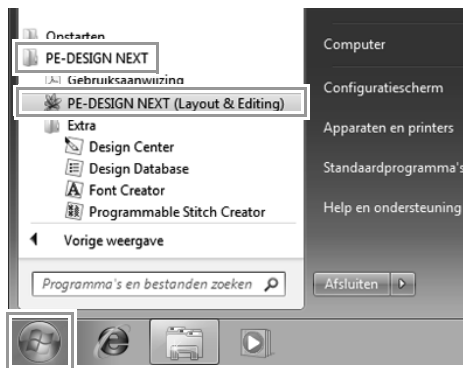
Opstarten
PE-DESIGN NEXT
Gebruiksaanwijzing
PE-DESIGN NEXT (Layout & Editing)
Extra
Design Center
Design Database
Font Creator
Programmable Stitch Creator
Vorige weergave
Programma's en bestanden zoeken

Computer
Configuratiescherm
Apparaten en printers
Standaardprogramma's
Help en ondersteuning
Afsluiten